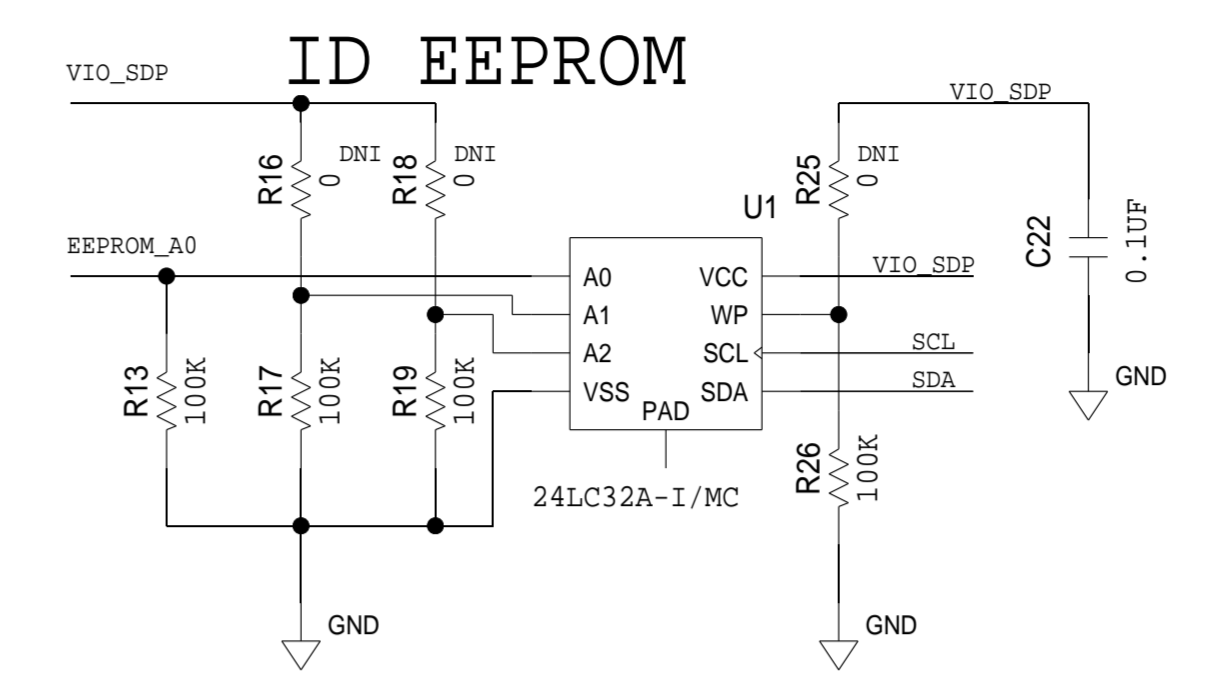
ID EEPROM

VIO_SDP

R16 DNI 0

R18 DNI 0

VIO_SDP

R25 DNI 0

C22 0.1UF

U1

EEPROM_A0

A0 VCC

VIO_SDP

A1 WP

A2 SCL

SCL

VSS SDA

SDA

PAD

R13 100K

R17 100K

R19 100K

GND

24LC32A-I/MC

R26 100K

GND

GND